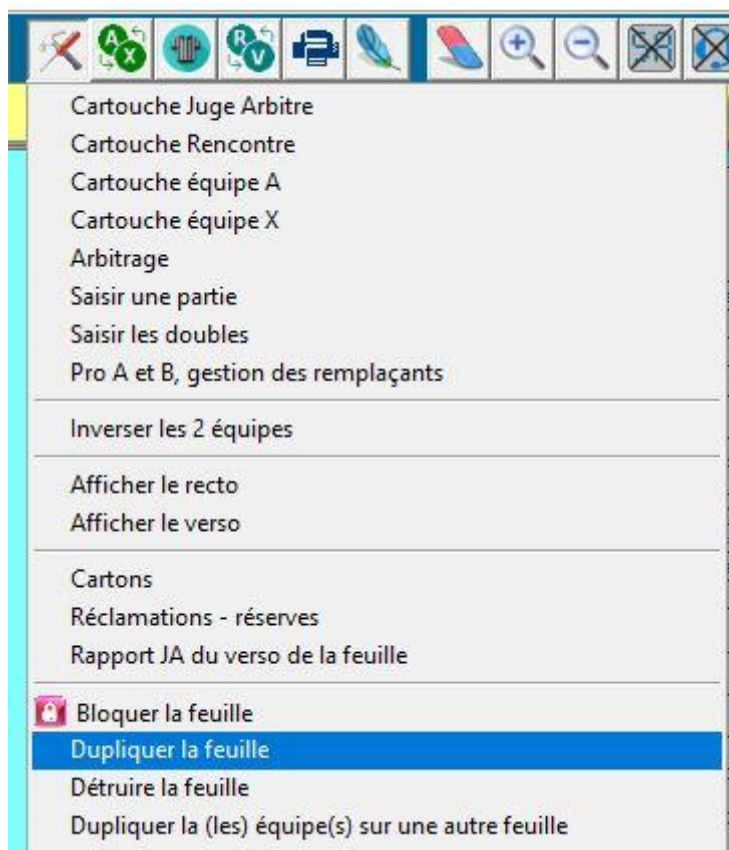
A X R V

Cartouche Juge Arbitre
Cartouche Rencontre
Cartouche équipe A
Cartouche équipe X
Arbitrage
Saisir une partie
Saisir les doubles
Pro A et B, gestion des remplaçants

Inverser les 2 équipes

Afficher le recto
Afficher le verso

Cartons
Réclamations - réserves
Rapport JA du verso de la feuille

Bloquer la feuille
Dupliquer la feuille
Détruire la feuille
Dupliquer la (les) équipe(s) sur une autre feuille